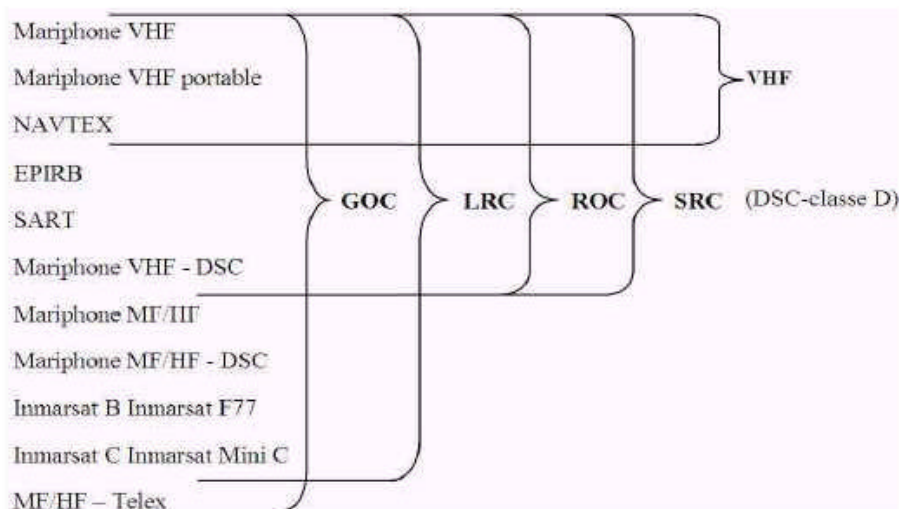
Mariphone VHF

Mariphone VHF portable

NAVTEX

EPIRB

SART

Mariphone VHF - DSC

Mariphone MF/HF

Mariphone MF/HF - DSC

Inmarsat B Inmarsat F77

Inmarsat C Inmarsat Mini C

MF/HF – Telex

VHF

GOC

LRC

ROC

SRC

(DSC-classe D)